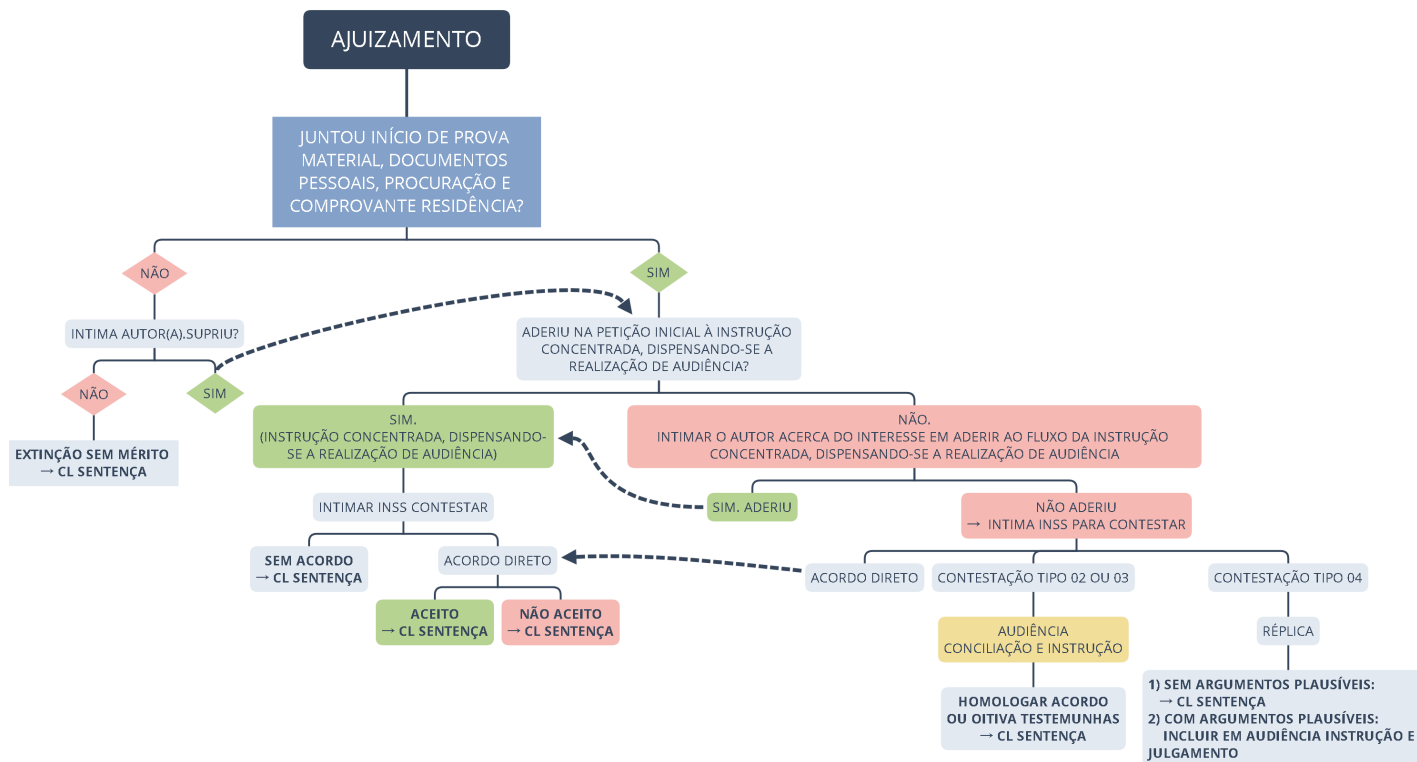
AJUIZAMENTO

JUNTOU INÍCIO DE PROVA MATERIAL, DOCUMENTOS PESSOAIS, PROCURAÇÃO E COMPROVANTE RESIDÊNCIA?

NÃO

SIM

INTIMA AUTOR(A).SUPRIU?

NÃO

SIM

EXTINÇÃO SEM MÉRITO → CL SENTENÇA

ADERIU NA PETIÇÃO INICIAL À INSTRUÇÃO CONCENTRADA, DISPENSANDO-SE A REALIZAÇÃO DE AUDIÊNCIA?

SIM. (INSTRUÇÃO CONCENTRADA, DISPENSANDO-SE A REALIZAÇÃO DE AUDIÊNCIA)

NÃO. INTIMAR O AUTOR ACERCA DO INTERESSE EM ADERIR AO FLUXO DA INSTRUÇÃO CONCENTRADA, DISPENSANDO-SE A REALIZAÇÃO DE AUDIÊNCIA

INTIMAR INSS CONTESTAR

SIM. ADERIU

NÃO ADERIU → INTIMA INSS PARA CONTESTAR

SEM ACORDO → CL SENTENÇA

ACORDO DIRETO

ACEITO → CL SENTENÇA

NÃO ACEITO → CL SENTENÇA

ACORDO DIRETO

CONTESTAÇÃO TIPO 02 OU 03

CONTESTAÇÃO TIPO 04

AUDIÊNCIA CONCILIAÇÃO E INSTRUÇÃO

RÉPLICA

HOMOLOGAR ACORDO OU OITIVA TESTEMUNHAS → CL SENTENÇA

1) SEM ARGUMENTOS PLAUSÍVEIS: → CL SENTENÇA
2) COM ARGUMENTOS PLAUSÍVEIS: INCLUIR EM AUDIÊNCIA INSTRUÇÃO E JULGAMENTO